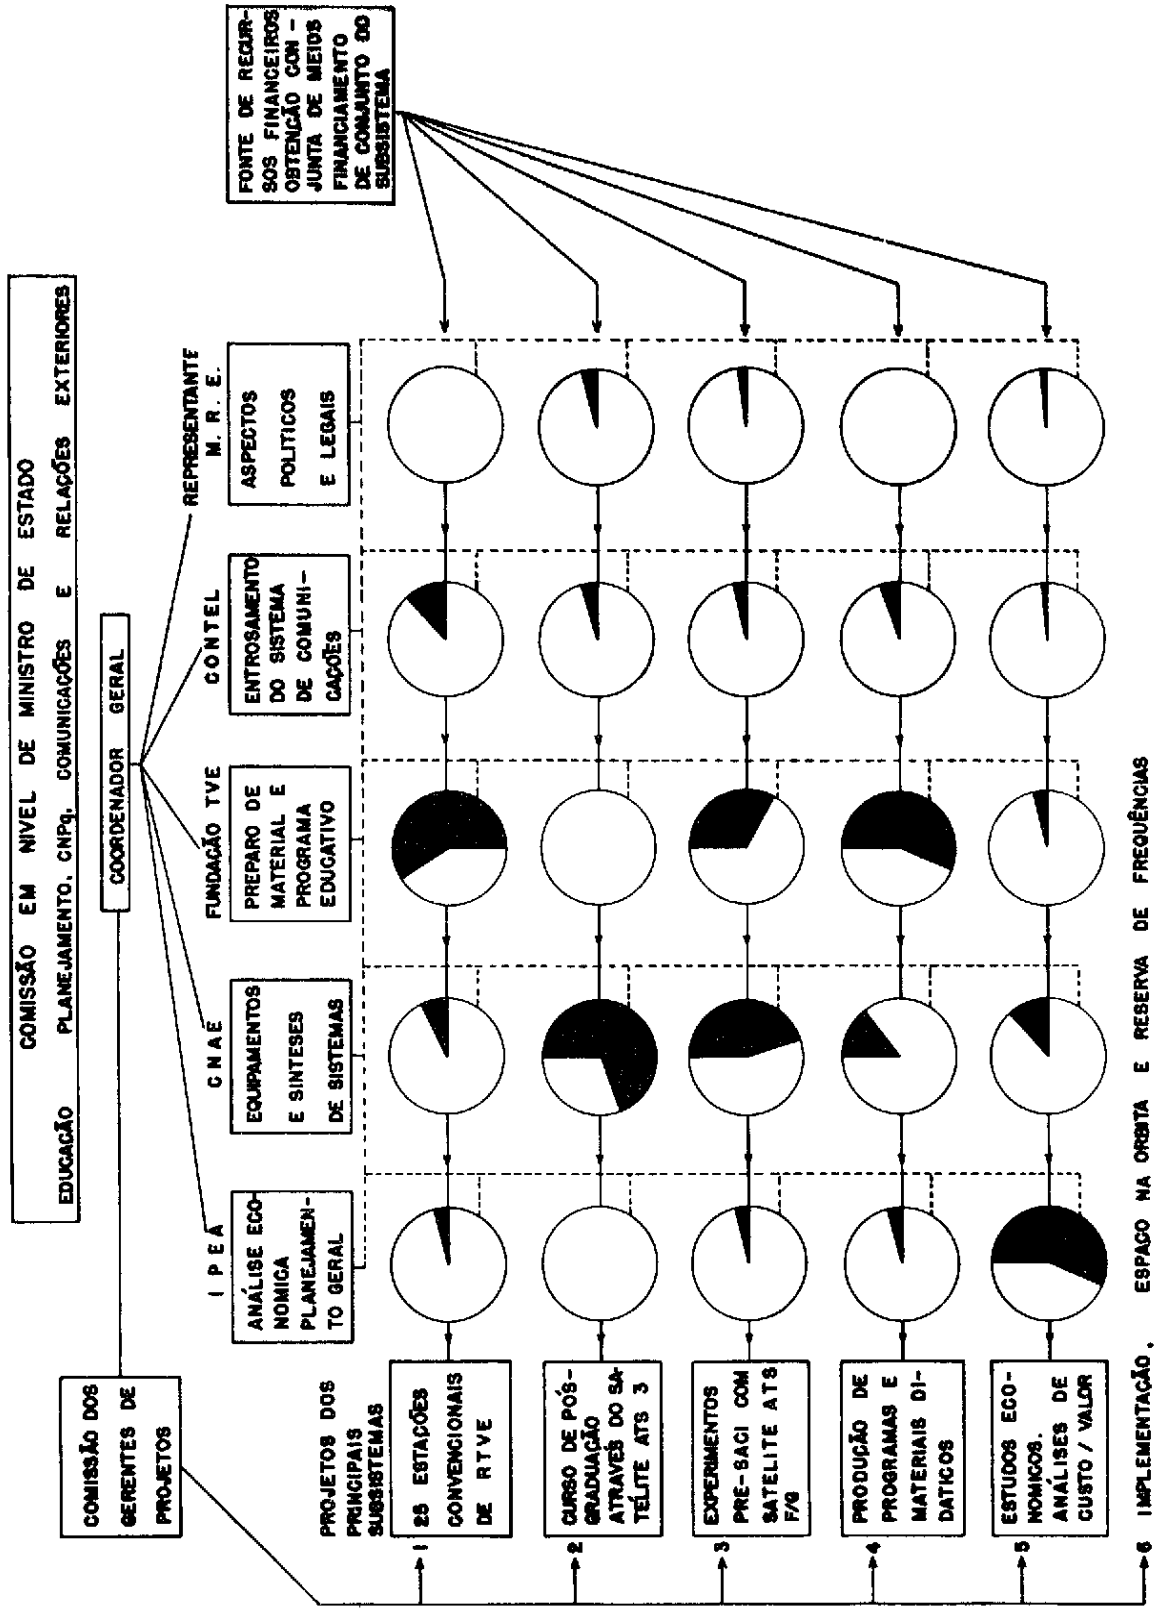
COMISSÃO EM NIVEL DE MINISTRO DE ESTADO
EDUCAÇÃO PLANEJAMENTO. CNPq. COMUNICAÇÕES E RELAÇÕES EXTERIORES

COORDENADOR GERAL

COMISSÃO DOS GERENTES DE PROJETOS

I P E A
ANÁLISE ECONOMICA PLANEJAMENTO GERAL

C N A E
EQUIPAMENTOS E SINTESES DE SISTEMAS

FUNDAÇÃO TVE
PREPARO DE MATERIAL E PROGRAMA EDUCATIVO

C O N T E L
ENTROSAMENTO DO SISTEMA DE COMUNICAÇÕES

REPRESENTANTE M. R. E.
ASPECTOS POLITICOS E LEGAIS

FONTE DE RECURSOS FINANCEIROS OBTENÇÃO CONJUNTA DE MEIOS FINANCIAMENTO DE CONJUNTO DO SUBSISTEMA

PROJETOS DOS PRINCIPAIS SUBSISTEMAS

1 25 ESTAÇÕES CONVENCIONAIS DE R T V E

2 CURSO DE PÓS-GRADUAÇÃO ATRAVÉS DO SATÉLITE ATS 3

3 EXPERIMENTOS PRE-SACI COM SATELITE ATS F/G

4 PRODUÇÃO DE PROGRAMAS E MATERIAIS DIDATICOS

5 ESTUDOS ECONOMICOS. ANÁLISES DE CUSTO / VALOR

6 IMPLEMENTAÇÃO. ESPAÇO NA ORBITA E RESERVA DE FREQUÊNCIAS